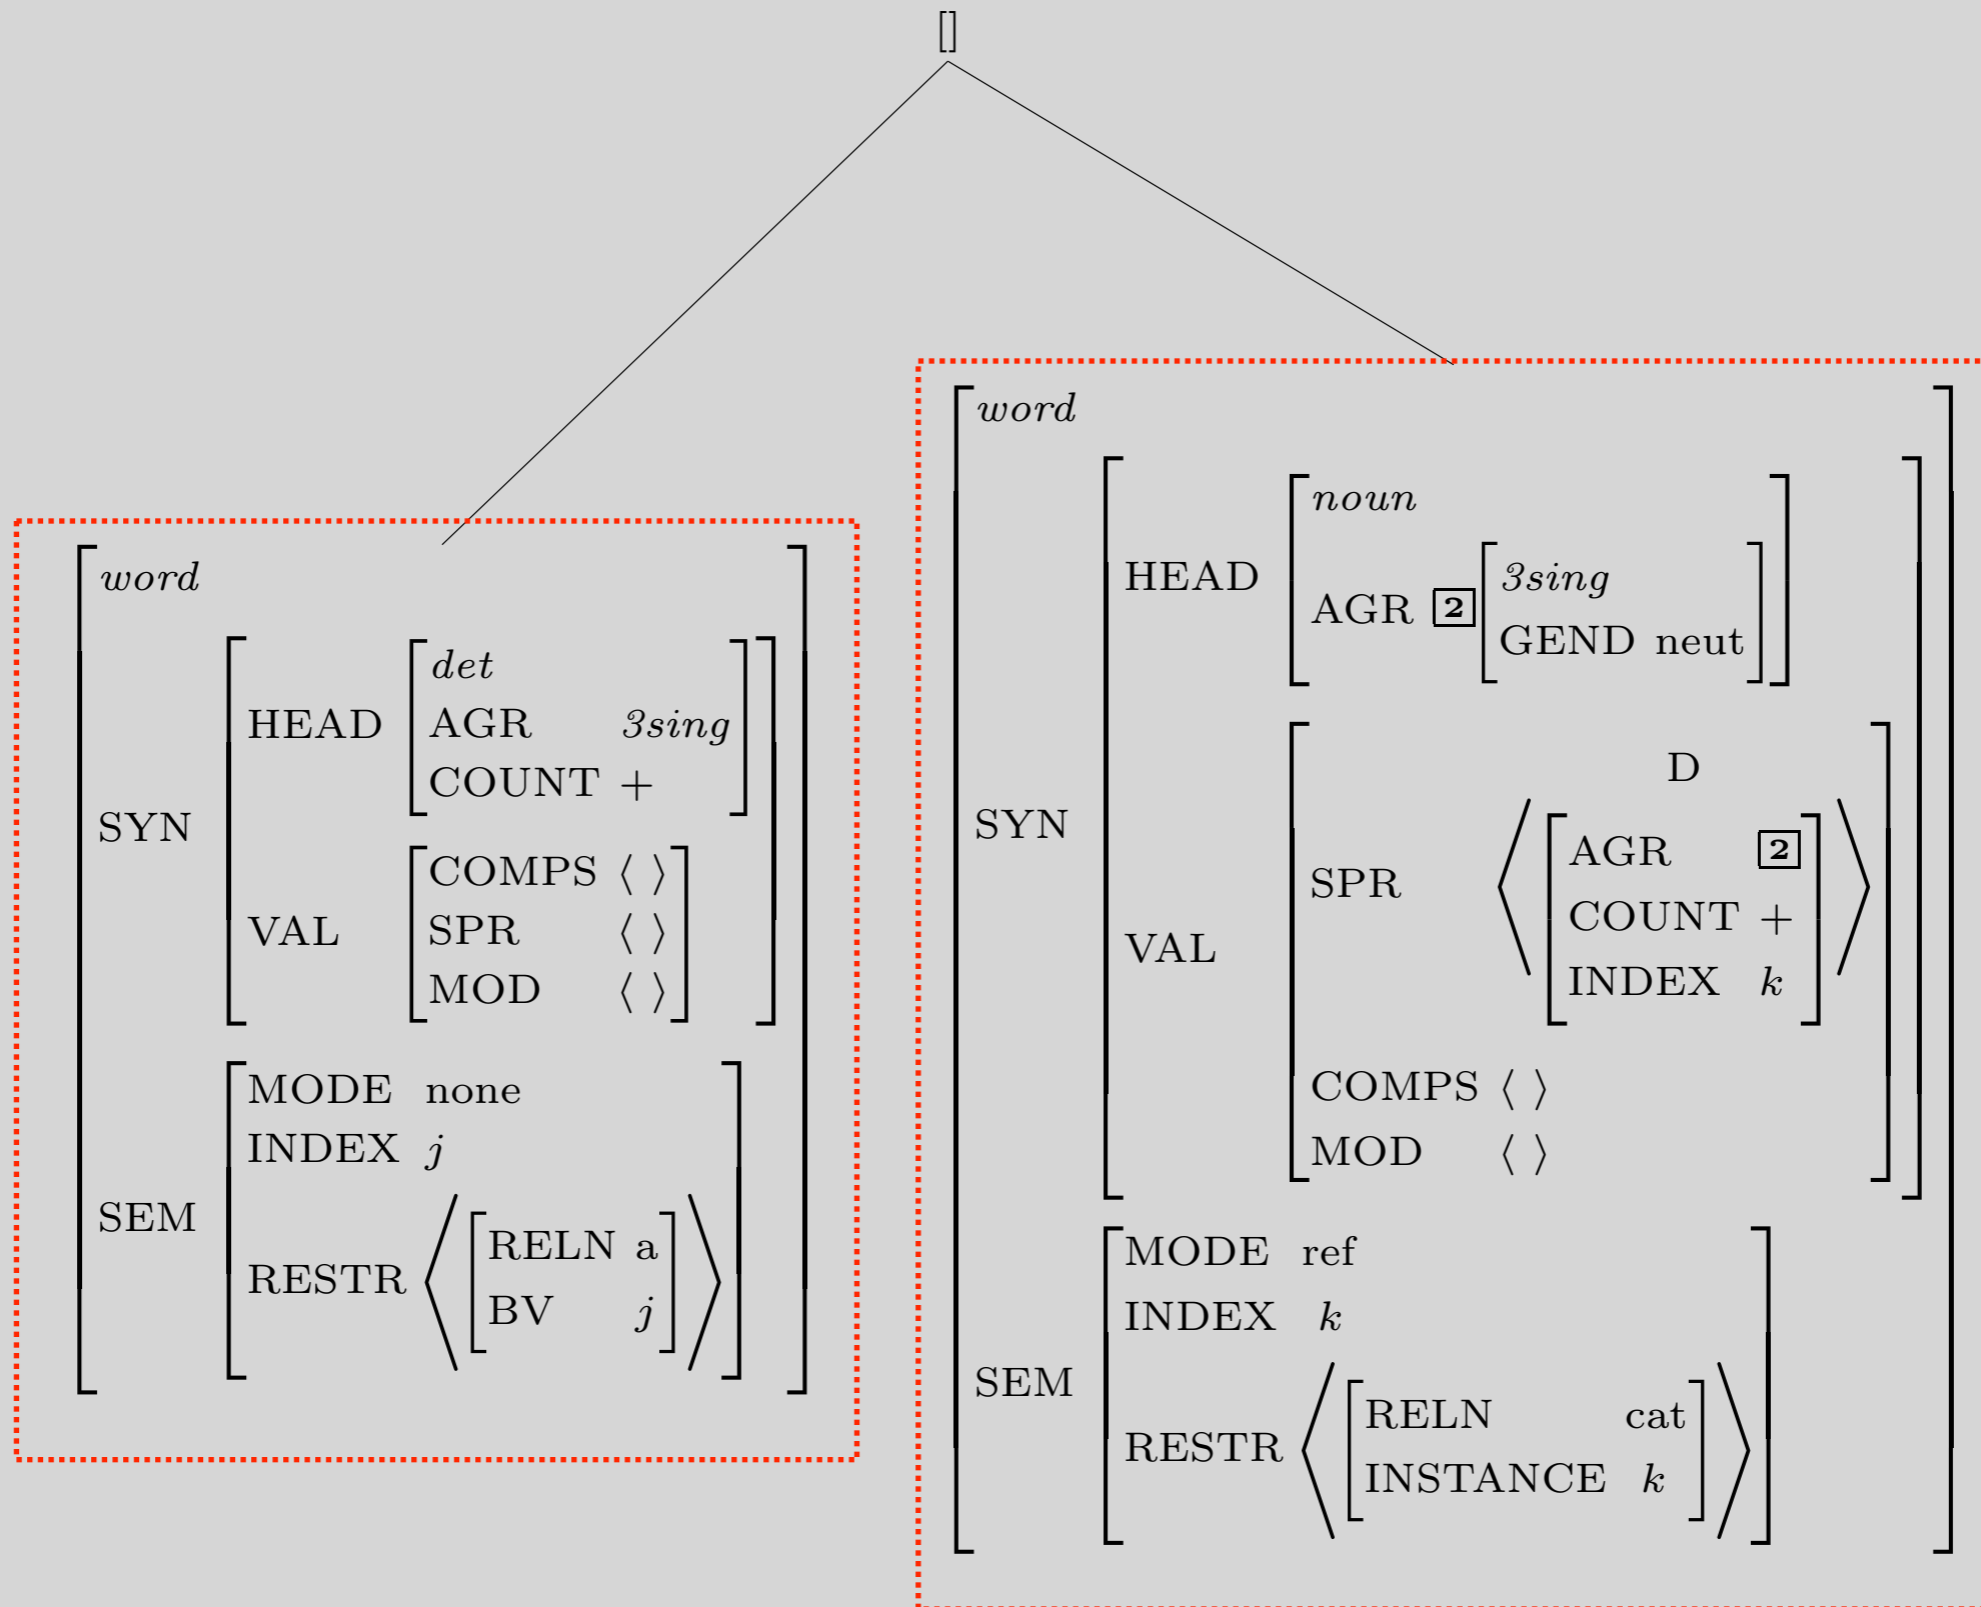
[]

word
SYN
HEAD
det
AGR 3sing
COUNT +
VAL
COMPS ⟨ ⟩
SPR ⟨ ⟩
MOD ⟨ ⟩
SEM
MODE none
INDEX j
RESTR ⟨ RELN a
BV j ⟩

word
SYN
HEAD
noun
AGR 2 3sing
GEND neut
VAL
SPR ⟨ D
AGR 2
COUNT +
INDEX k ⟩
COMPS ⟨ ⟩
MOD ⟨ ⟩
SEM
MODE ref
INDEX k
RESTR ⟨ RELN cat
INSTANCE k ⟩